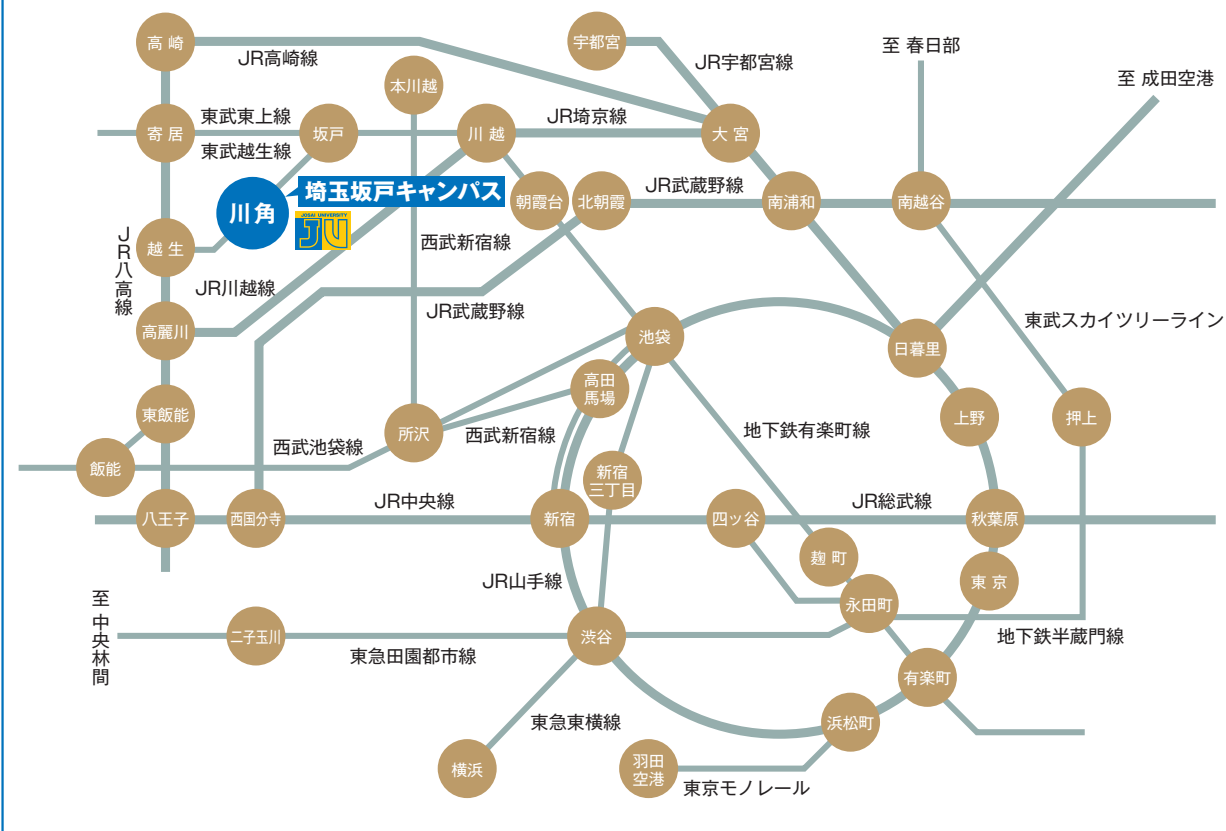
高崎
JR高崎線
宇都宮
JR宇都宮線
至 春日部
至 成田空港
本川越
寄居
東武東上線
坂戸
川越
JR埼京線
大宮
東武越生線
朝霞台
北朝霞
JR武蔵野線
南浦和
南越谷
川角
埼玉坂戸キャンパス
JOSAI UNIVERSITY
JU
越生
西武新宿線
JR八高線
JR川越線
JR武蔵野線
東武スカイツリーライン
高麗川
池袋
日暮里
高田馬場
東飯能
上野
押上
所沢
西武新宿線
地下鉄有楽町線
飯能
西武池袋線
新宿三丁目
八王子
西国分寺
JR中央線
新宿
四ッ谷
JR総武線
秋葉原
麹町
JR山手線
東京
至 中央林間
永田町
二子玉川
渋谷
地下鉄半蔵門線
東急田園都市線
有楽町
東急東横線
浜松町
横浜
羽田空港
東京モノレール